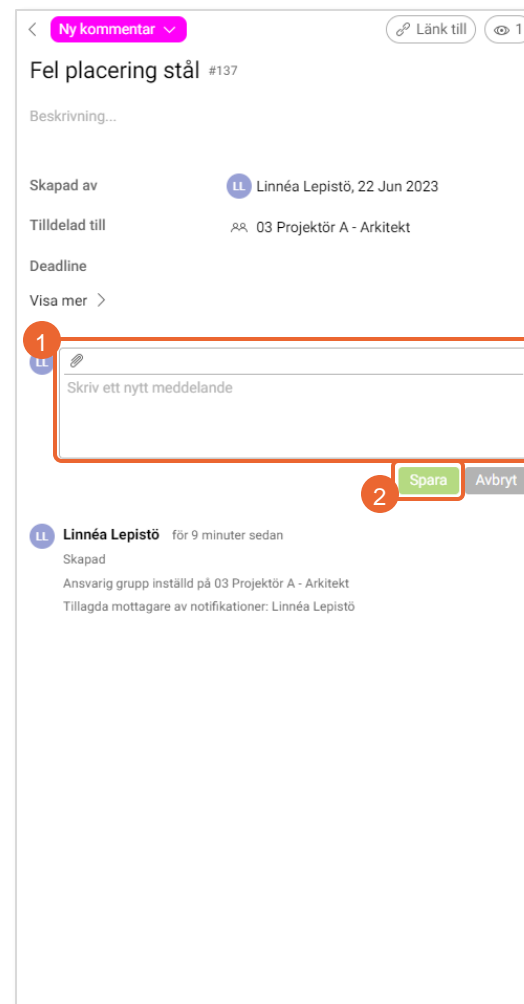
Ny kommentar

Länk till

1

Fel placering stål #137

Beskrivning...

Skapad av
LL Linnéa Lepistö, 22 Jun 2023

Tilldelad till
03 Projektör A - Arkitekt

Deadline

Visa mer

1

LL

Skriv ett nytt meddelande

2

Spara

Avbryt

LL Linnéa Lepistö för 9 minuter sedan
Skapad
Ansvarig grupp inställd på 03 Projektör A - Arkitekt
Tillagda mottagare av notifikationer: Linnéa Lepistö